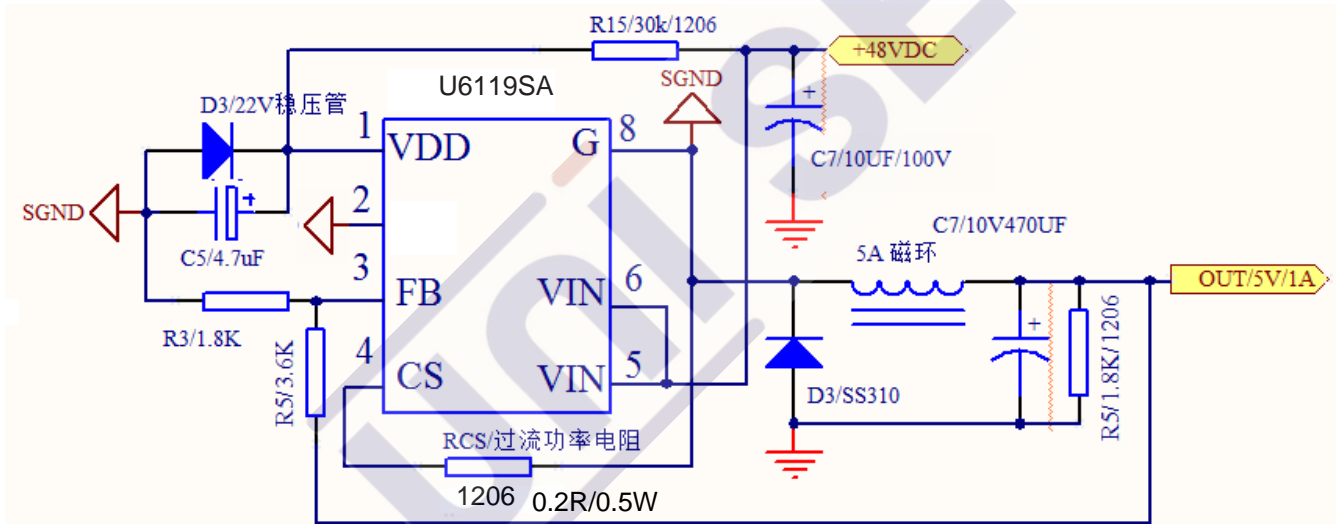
R15/30k/1206
+48VDC
U6119SA
SGND
D3/22V稳压管
1 VDD
G 8
C7/10UF/100V
SGND
2
C5/4.7uF
3 FB
C7/10V470UF
5A 磁环
VIN 6
OUT/5V/1A
R3/1.8K
R5/3.6K
4 CS
VIN 5
D3/SS310
R5/1.8K/1206
RCS/过流功率电阻
1206
0.2R/0.5W